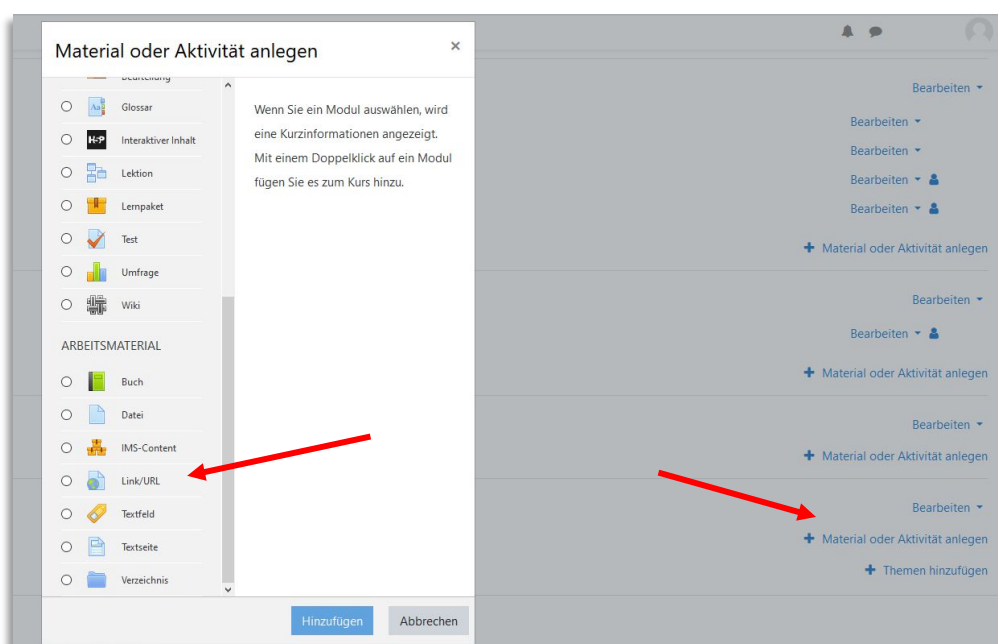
Material oder Aktivität anlegen ×

Beurteilung

Glossar

H-P Interaktiver Inhalt

Lektion

Lernpaket

Test

Umfrage

Wiki

ARBEITSMATERIAL

Buch

Datei

IMS-Content

Link/URL

Textfeld

Textseite

Verzeichnis

Wenn Sie ein Modul auswählen, wird eine Kurzinformationen angezeigt. Mit einem Doppelklick auf ein Modul fügen Sie es zum Kurs hinzu.

Hinzufügen Abbrechen

Bearbeiten

Bearbeiten

Bearbeiten

Bearbeiten

Bearbeiten

+ Material oder Aktivität anlegen

Bearbeiten

Bearbeiten

+ Material oder Aktivität anlegen

Bearbeiten

+ Material oder Aktivität anlegen

Bearbeiten

+ Material oder Aktivität anlegen

+ Themen hinzufügen